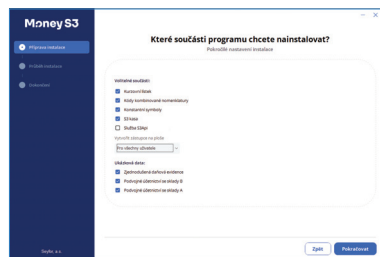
Money S3

Příprava instalace

Průběh instalace

Dokončení

Solitea, a.s.

Které součásti programu chcete nainstalovat?

Pokročilé nastavení instalace

Volitelné součásti:

Kurzovní lístek

Kódy kombinované nomenklatury

Konstantní symboly

S3 Kasa

Služba S3Api

Vytvořit zástupce na ploše

Pro všechny uživatele

Ukázková data:

Zjednodušená daňová evidence

Podvojné účetnictví se sklady B

Podvojné účetnictví se sklady A

Zpět

Pokračovat